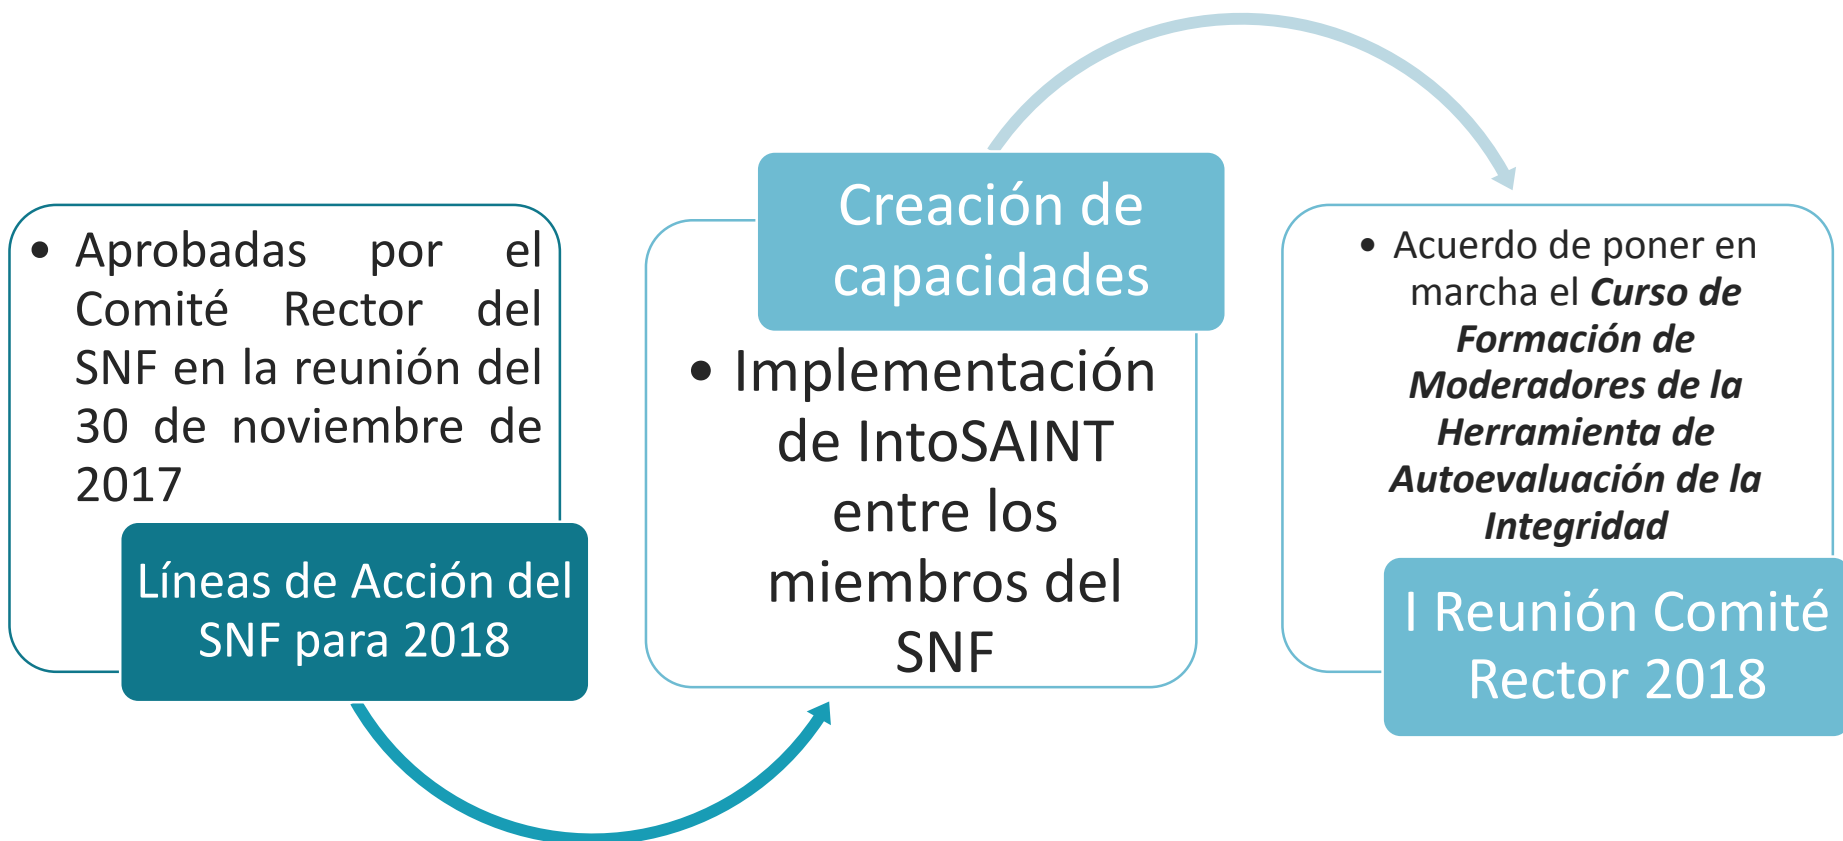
• Aprobadas por el Comité Rector del SNF en la reunión del 30 de noviembre de 2017

Líneas de Acción del SNF para 2018

Creación de capacidades

• Implementación de IntoSAINT entre los miembros del SNF

• Acuerdo de poner en marcha el ***Curso de Formación de Moderadores de la Herramienta de Autoevaluación de la Integridad***

I Reunión Comité Rector 2018